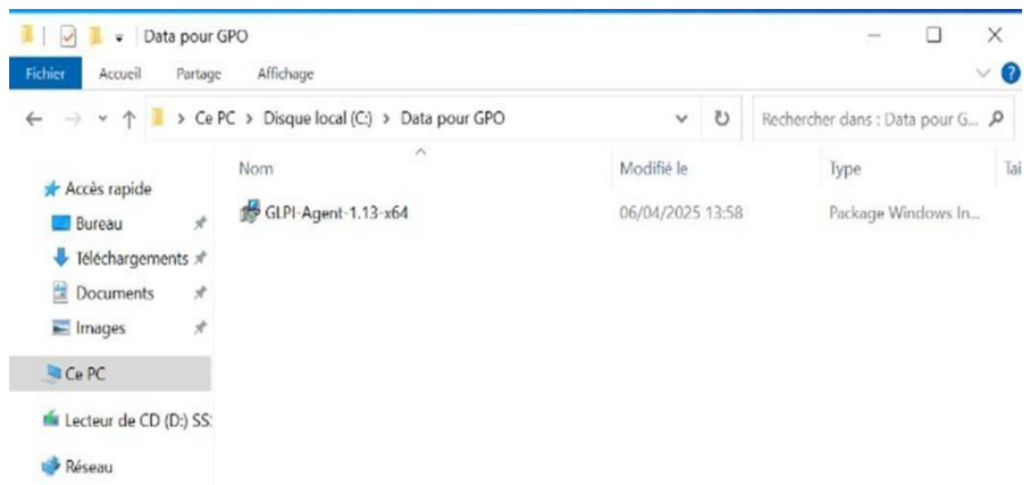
Data pour GPO

Fichier Accueil Partage Affichage

> Ce PC > Disque local (C:) > Data pour GPO

Rechercher dans : Data pour G...

Nom | Modifié le | Type | Tai

Accès rapide
Bureau
Téléchargements
Documents
Images
Ce PC
Lecteur de CD (D:) SS:
Réseau

GLPI-Agent-1.13-x64 | 06/04/2025 13:58 | Package Windows In...